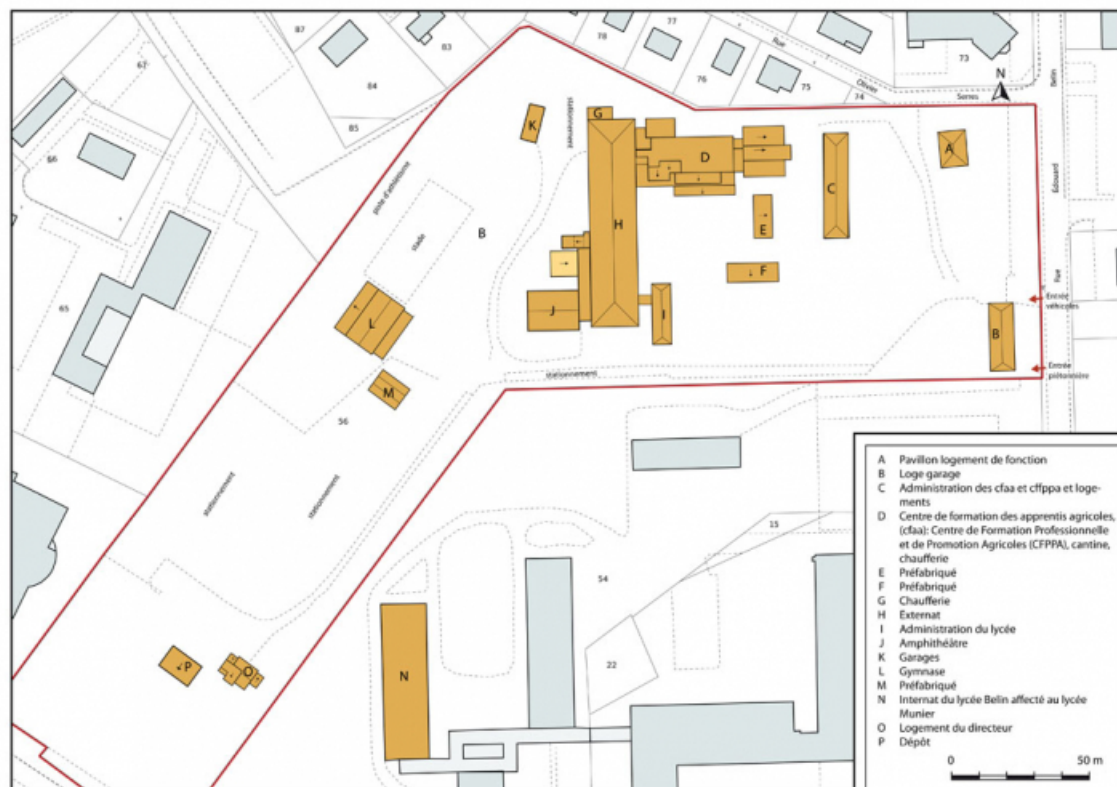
87
83
78
77
67
Rue
76
75
84
Olivier
74
73
Serres
N
85
stationnement
K
G
Belin
66
D
A
C
piste d'athlétisme
Édouard
stade
B
H
E
F
Rue
65
Entrée véhicules
L
J
I
B
Entrée piétonnière
stationnement
M
56
stationnement
stationnement
15
54
22
P
O
N

A Pavillon logement de fonction
B Loge garage
C Administration des cfaa et cffppa et logements
D Centre de formation des apprentis agricoles, (cfaa): Centre de Formation Professionnelle et de Promotion Agricoles (CFPPA), cantine, chaufferie
E Préfabriqué
F Préfabriqué
G Chaufferie
H Externat
I Administration du lycée
J Amphithéâtre
K Garages
L Gymnase
M Préfabriqué
N Internat du lycée Belin affecté au lycée Munier
O Logement du directeur
P Dépôt

0
50 m